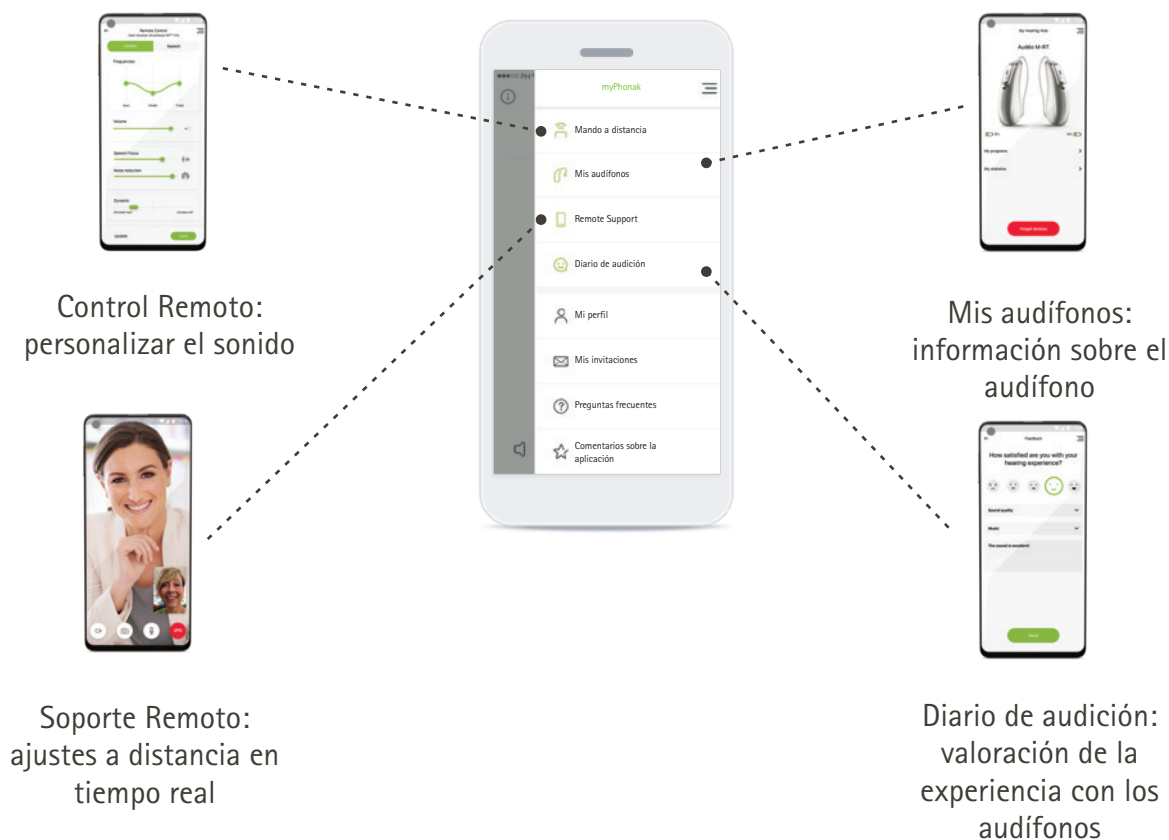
Remote Control

Frequencies

Volume

Speech Focus

Noise reduction

Dynamic

Update

Control Remoto: personalizar el sonido

myPhonak

Mando a distancia

Mis audífonos

Remote Support

Diario de audición

Mi perfil

Mis invitaciones

Preguntas frecuentes

Comentarios sobre la aplicación

My Hearing Aids

Audéo M-R T

My programs

My statistics

Forget devices

Mis audífonos: información sobre el audífono

Feedback

How satisfied are you with your hearing experience?

Sound quality

Music

The sound is excellent

Send

Soporte Remoto: ajustes a distancia en tiempo real

Diario de audición: valoración de la experiencia con los audífonos